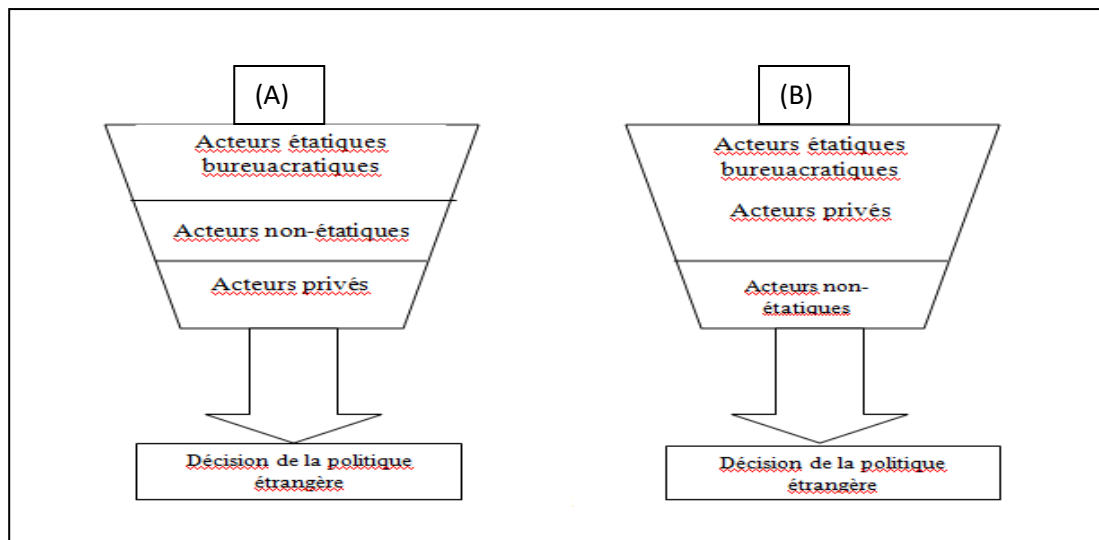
(A)

Acteurs étatiques bureuacratiques

Acteurs non-étatiques

Acteurs privés

Décision de la politique étrangère

(B)

Acteurs étatiques bureuacratiques

Acteurs privés

Acteurs non-étatiques

Décision de la politique étrangère